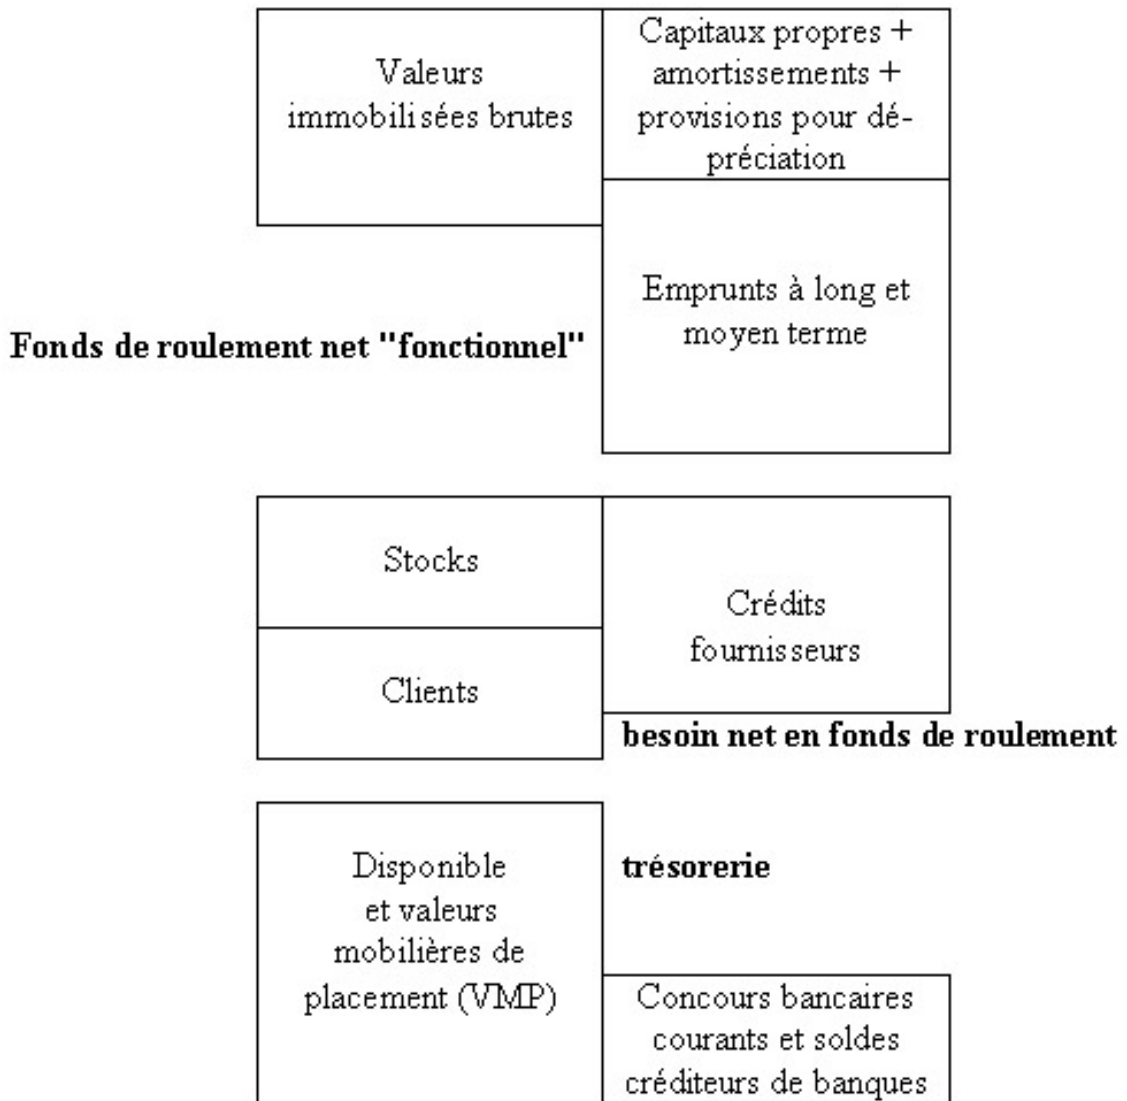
Valeurs immobilisées brutes

Capitaux propres + amortissements + provisions pour dépréciation

Emprunts à long et moyen terme

Fonds de roulement net "fonctionnel"

Stocks

Clients

Crédits fournisseurs

besoin net en fonds de roulement

Disponible et valeurs mobilières de placement (VMP)

trésorerie

Concours bancaires courants et soldes créditeurs de banques